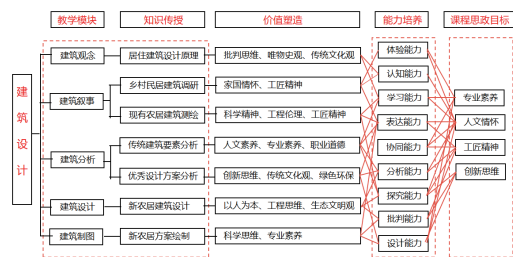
教学模块
知识传授
价值塑造
能力培养
课程思政目标

建筑设计

建筑概念
居住建筑设计原理
批判思维、唯物史观、传统文化观

建筑叙事
乡村民居建筑调研
家国情怀、工匠精神
现有农居建筑测绘
科学精神、工程伦理、工匠精神

建筑分析
传统建筑要素分析
人文素养、专业素养、职业道德
优秀设计方案分析
创新思维、传统文化观、绿色环保

建筑设计
新农居建筑设计
以人为本、工程思维、生态文明观

建筑制图
新农居方案绘制
科学思维、专业素养

体验能力
认知能力
学习能力
表达能力
协同能力
分析能力
探究能力
批判能力
设计能力

专业素养
人文情怀
工匠精神
创新思维